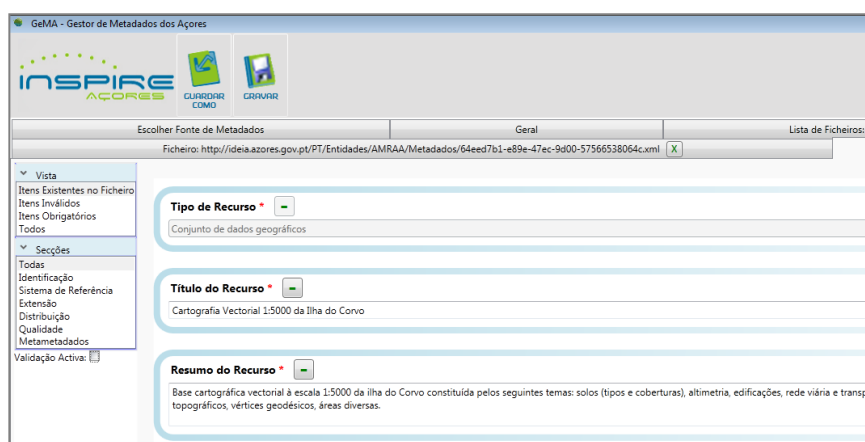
GeMA - Gestor de Metadados dos Açores

INSPIRE AÇORES

GUARDAR COMO

GRAVAR

Escolher Fonte de Metadados

Geral

Lista de Ficheiros:

Ficheiro: http://ideia.azores.gov.pt/PT/Entidades/AMRAA/Metadados/64eed7b1-e89e-47ec-9d00-57566538064c.xml X

Vista
Itens Existentes no Ficheiro
Itens Inválidos
Itens Obrigatórios
Todos

Secções
Todas
Identificação
Sistema de Referência
Extensão
Distribuição
Qualidade
Metametadados

Validação Activa:

Tipo de Recurso * –
Conjunto de dados geográficos

Título do Recurso * –
Cartografia Vectorial 1:5000 da Ilha do Corvo

Resumo do Recurso * –
Base cartográfica vectorial à escala 1:5000 da ilha do Corvo constituída pelos seguintes temas: solos (tipos e coberturas), altimetria, edificações, rede viária e transp topográficos, vértices geodésicos, áreas diversas.